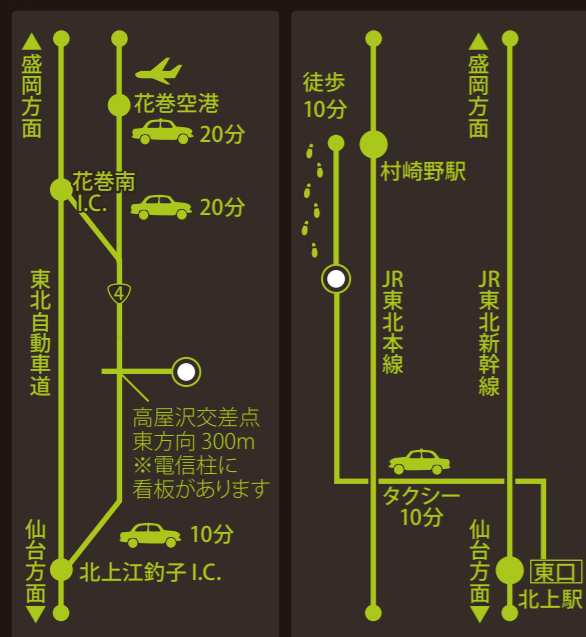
▲盛岡方面

花巻空港

20分

花巻南I.C.

20分

4

東北自動車道

高屋沢交差点
東方向 300m
※電信柱に
看板があります

10分

仙台方面▼

北上江釣子 I.C.

徒歩
10分

▲盛岡方面

村崎野駅

JR東北本線

JR東北新幹線

タクシー
10分

仙台方面▼

東口

北上駅